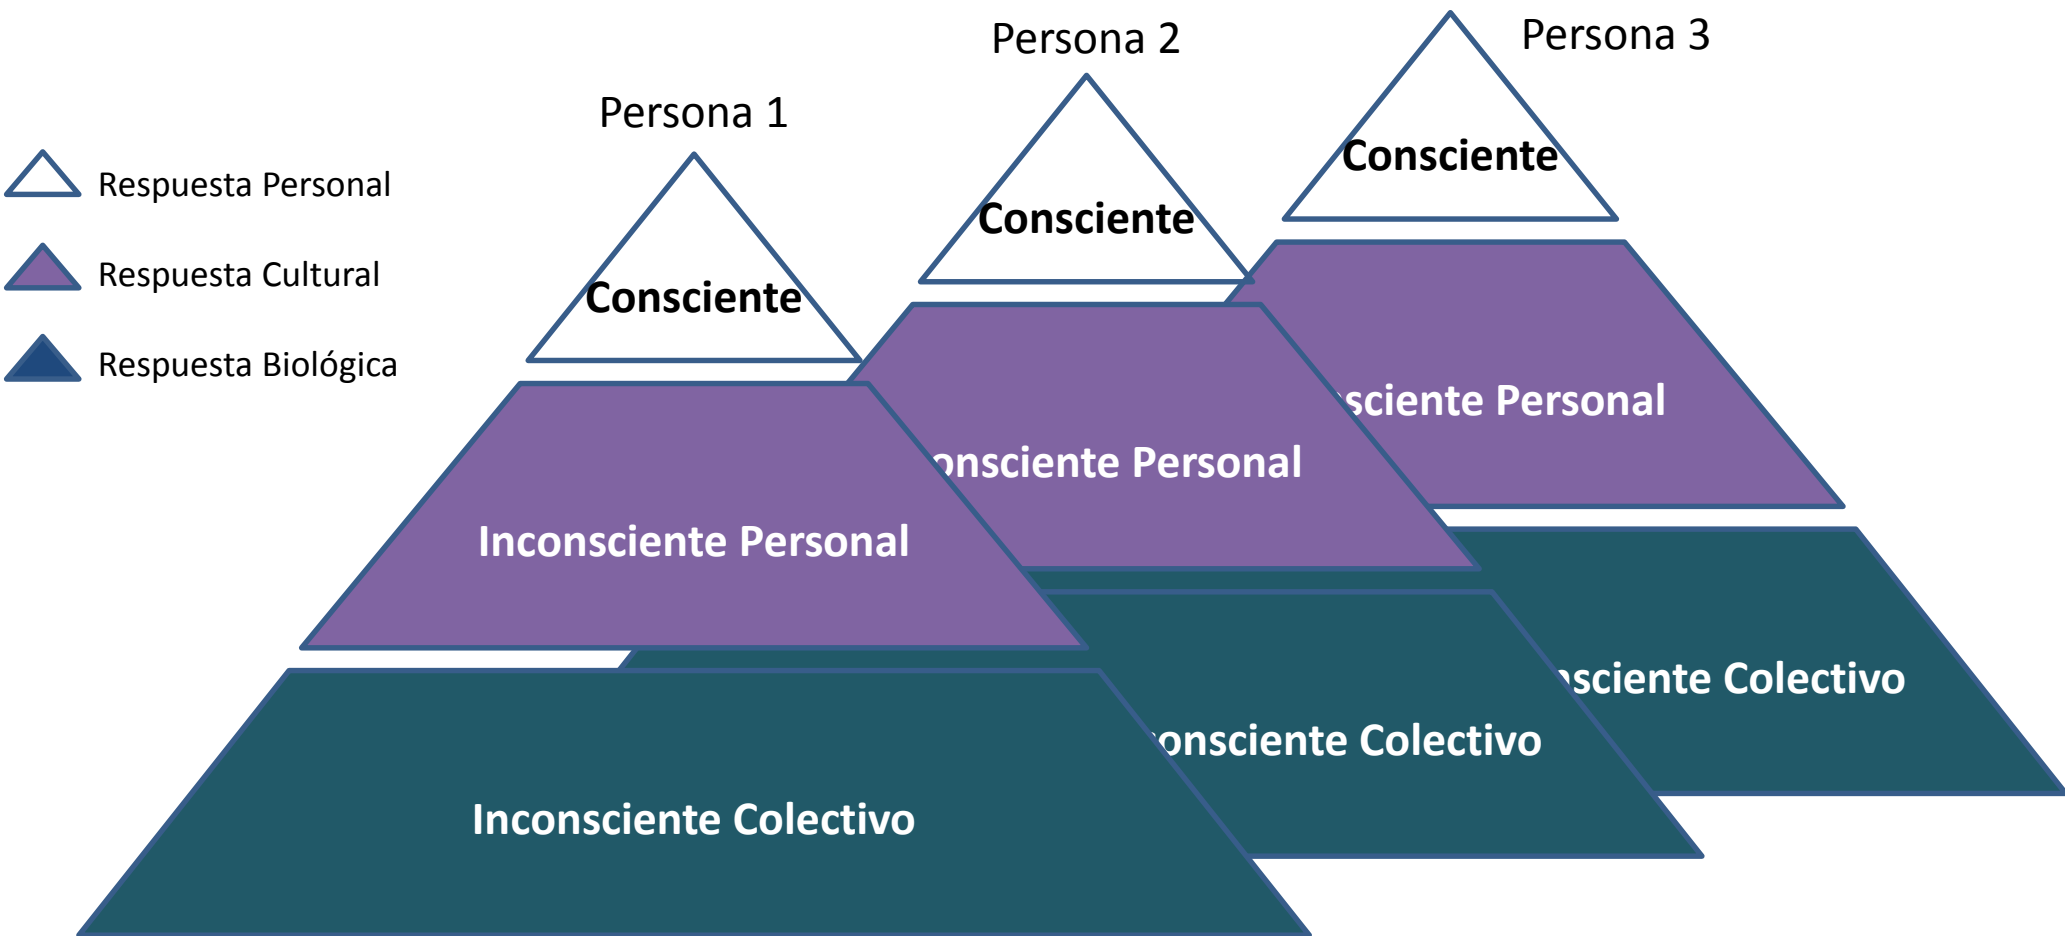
Respuesta Personal

Respuesta Cultural

Respuesta Biológica

Persona 1

Consciente

Inconsciente Personal

Inconsciente Colectivo

Persona 2

Consciente

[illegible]nsciente Personal

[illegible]onsciente Colectivo

Persona 3

Consciente

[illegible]sciente Personal

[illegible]sciente Colectivo